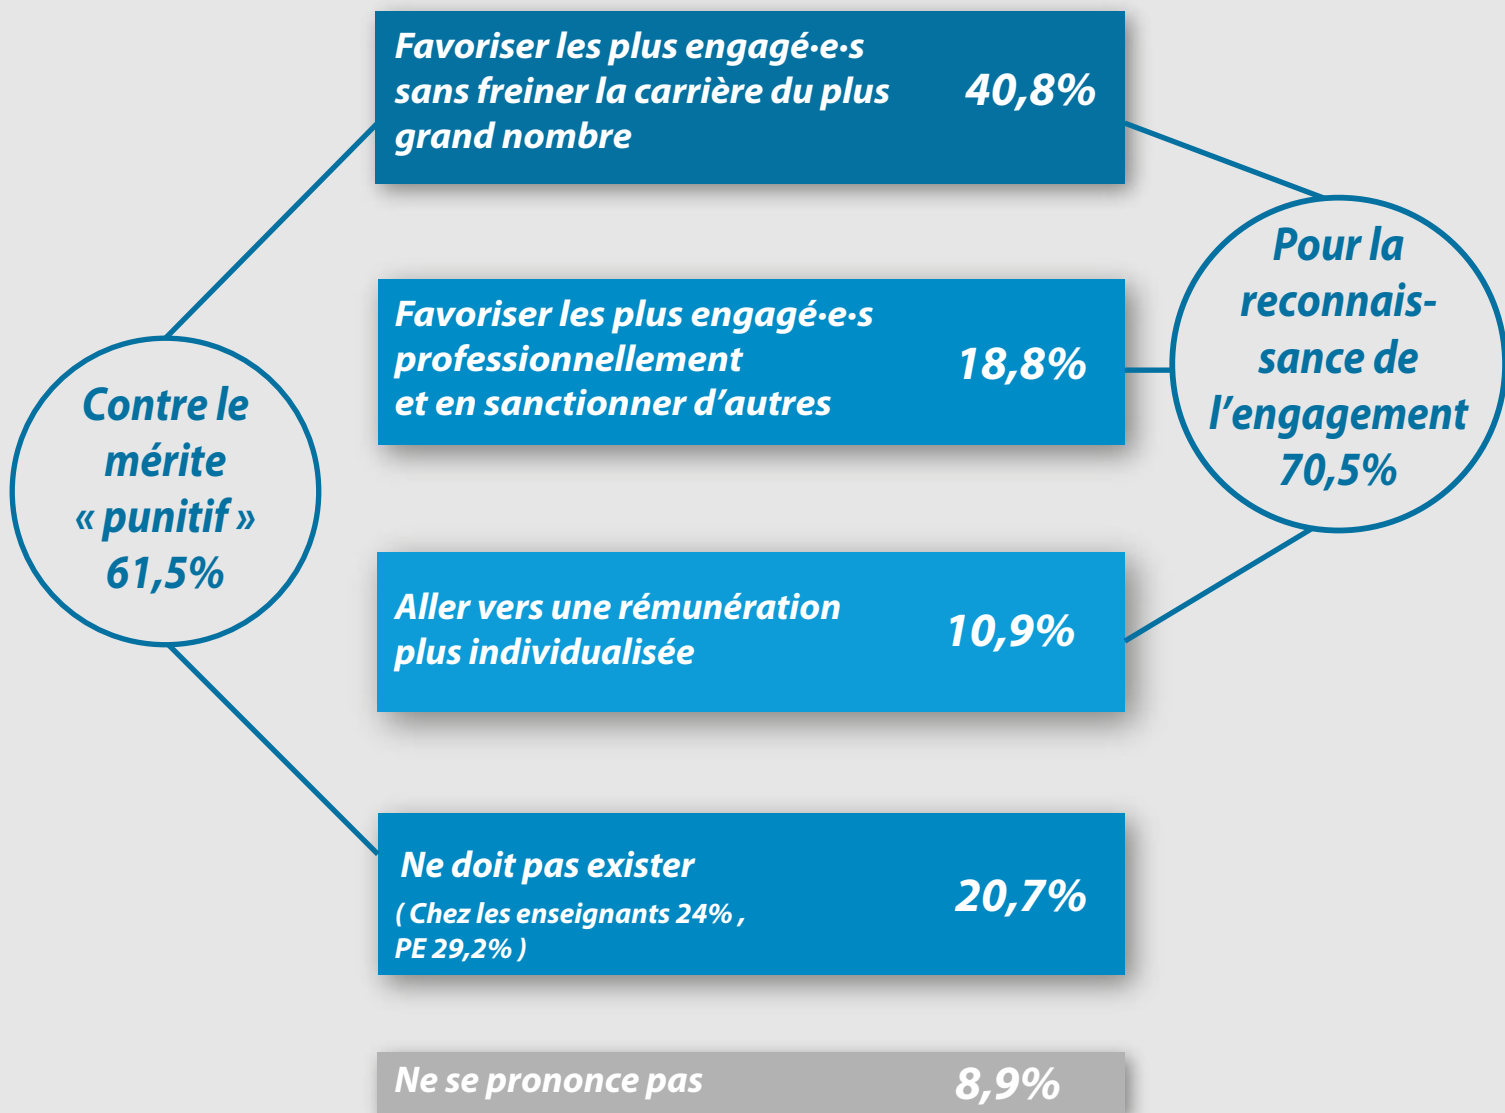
Favoriser les plus engagé·e·s sans freiner la carrière du plus grand nombre 40,8%

Favoriser les plus engagé·e·s professionnellement et en sanctionner d'autres 18,8%

Aller vers une rémunération plus individualisée 10,9%

Ne doit pas exister ( Chez les enseignants 24% , PE 29,2% ) 20,7%

Ne se prononce pas 8,9%

Contre le mérite « punitif » 61,5%

Pour la reconnaissance de l'engagement 70,5%